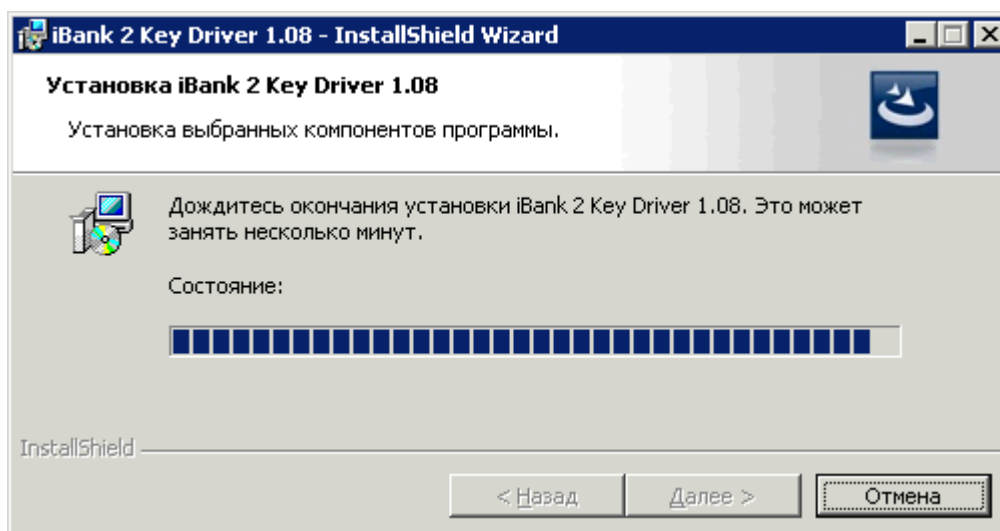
iBank 2 Key Driver 1.08 - InstallShield Wizard

Установка iBank 2 Key Driver 1.08

Установка выбранных компонентов программы.

Дождитесь окончания установки iBank 2 Key Driver 1.08. Это может занять несколько минут.

Состояние:

InstallShield

< Назад

Далее >

Отмена